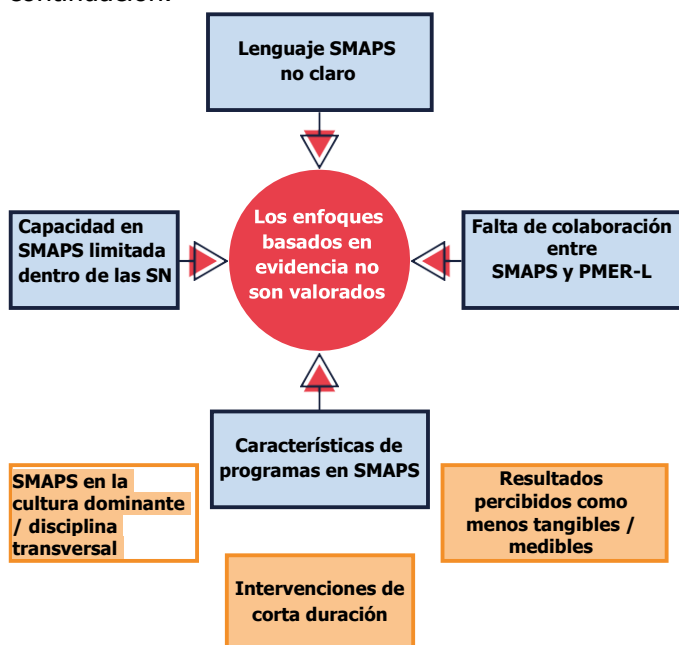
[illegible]

Lenguaje SMAPS no claro

Capacidad en SMAPS limitada dentro de las SN

Los enfoques basados en evidencia no son valorados

Falta de colaboración entre SMAPS y PMER-L

Características de programas en SMAPS

SMAPS en la cultura dominante / disciplina transversal

Resultados percibidos como menos tangibles / medibles

Intervenciones de corta duración